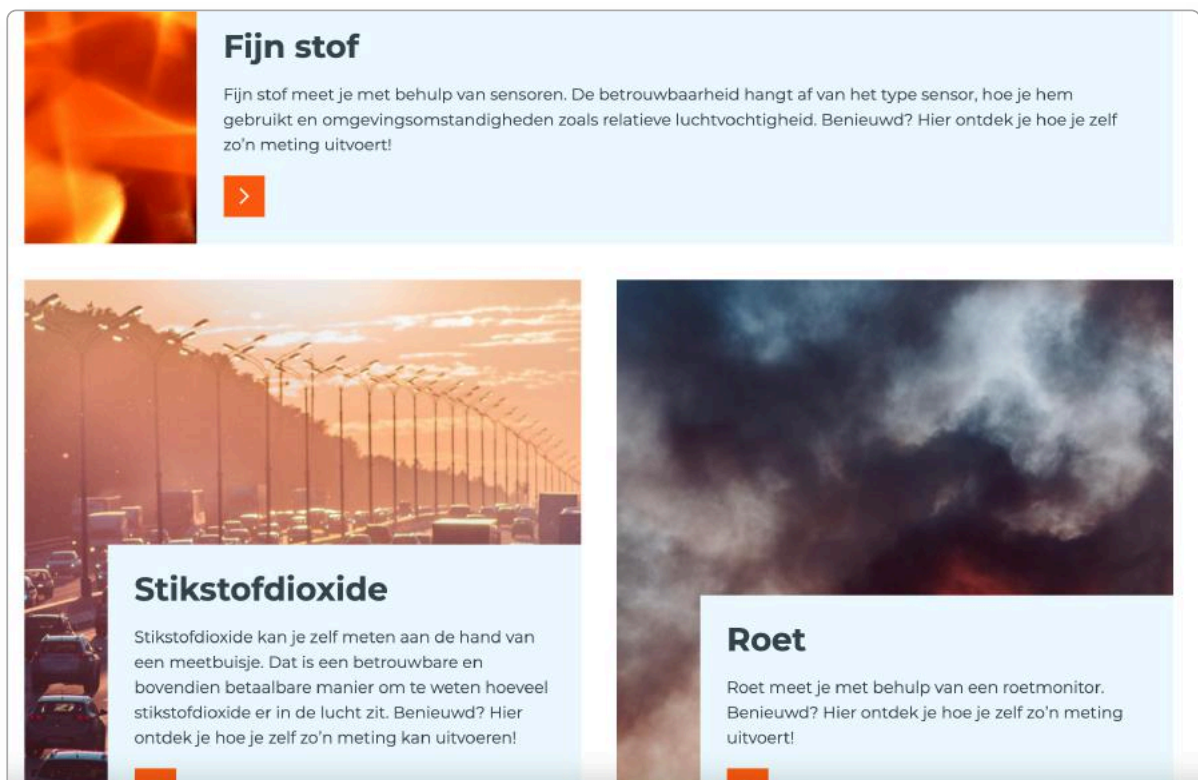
Fijn stof

Fijn stof meet je met behulp van sensoren. De betrouwbaarheid hangt af van het type sensor, hoe je hem gebruikt en omgevingsomstandigheden zoals relatieve luchtvochtigheid. Benieuwd? Hier ontdek je hoe je zelf zo'n meting uitvoert!

Stikstofdioxide

Stikstofdioxide kan je zelf meten aan de hand van een meetbuisje. Dat is een betrouwbare en bovendien betaalbare manier om te weten hoeveel stikstofdioxide er in de lucht zit. Benieuwd? Hier ontdek je hoe je zelf zo'n meting kan uitvoeren!

Roet

Roet meet je met behulp van een roetmonitor. Benieuwd? Hier ontdek je hoe je zelf zo'n meting uitvoert!